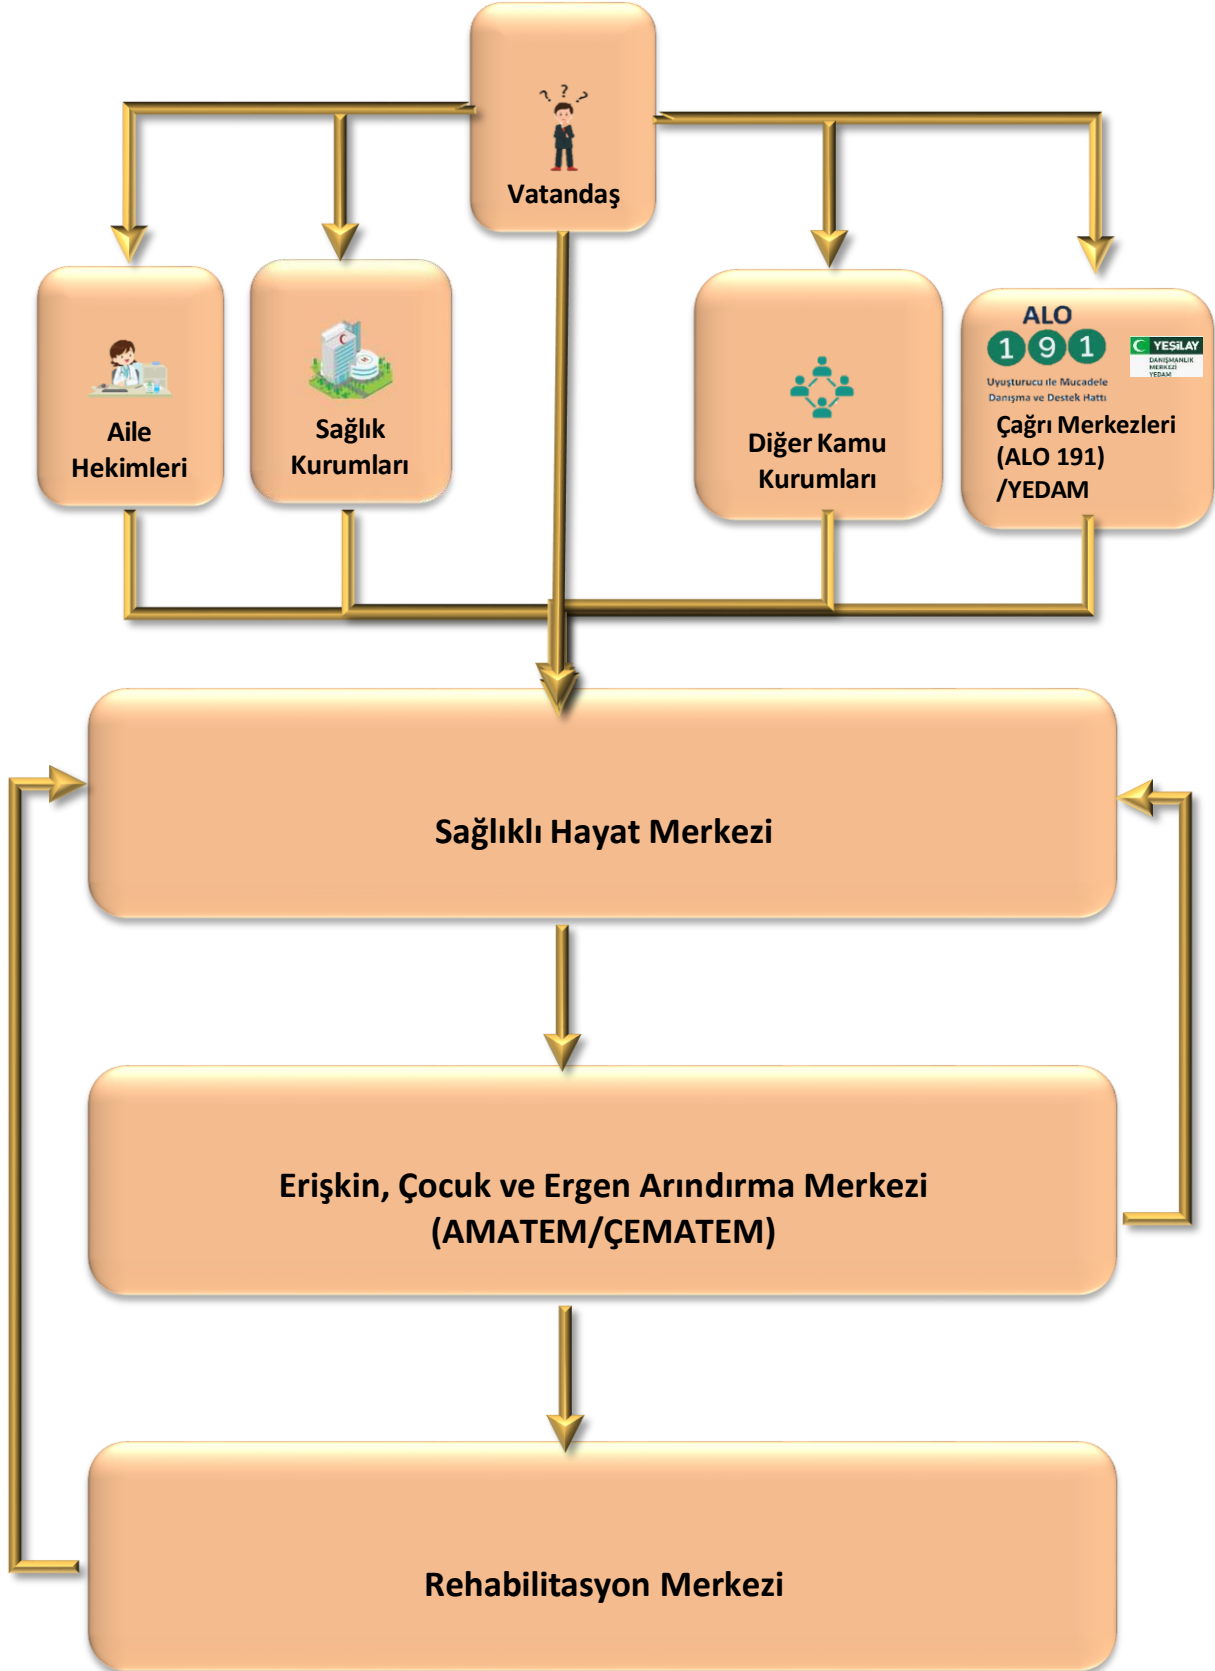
Vatandaş

Aile Hekimleri

Sağlık Kurumları

Diğer Kamu Kurumları

ALO 191
Uyuşturucu ile Mücadele Danışma ve Destek Hattı
YEŞİLAY
DANIŞMANLIK MERKEZİ YEDAM
Çağrı Merkezleri (ALO 191) /YEDAM

Sağlıklı Hayat Merkezi

Erişkin, Çocuk ve Ergen Arındırma Merkezi (AMATEM/ÇEMATEM)

Rehabilitasyon Merkezi